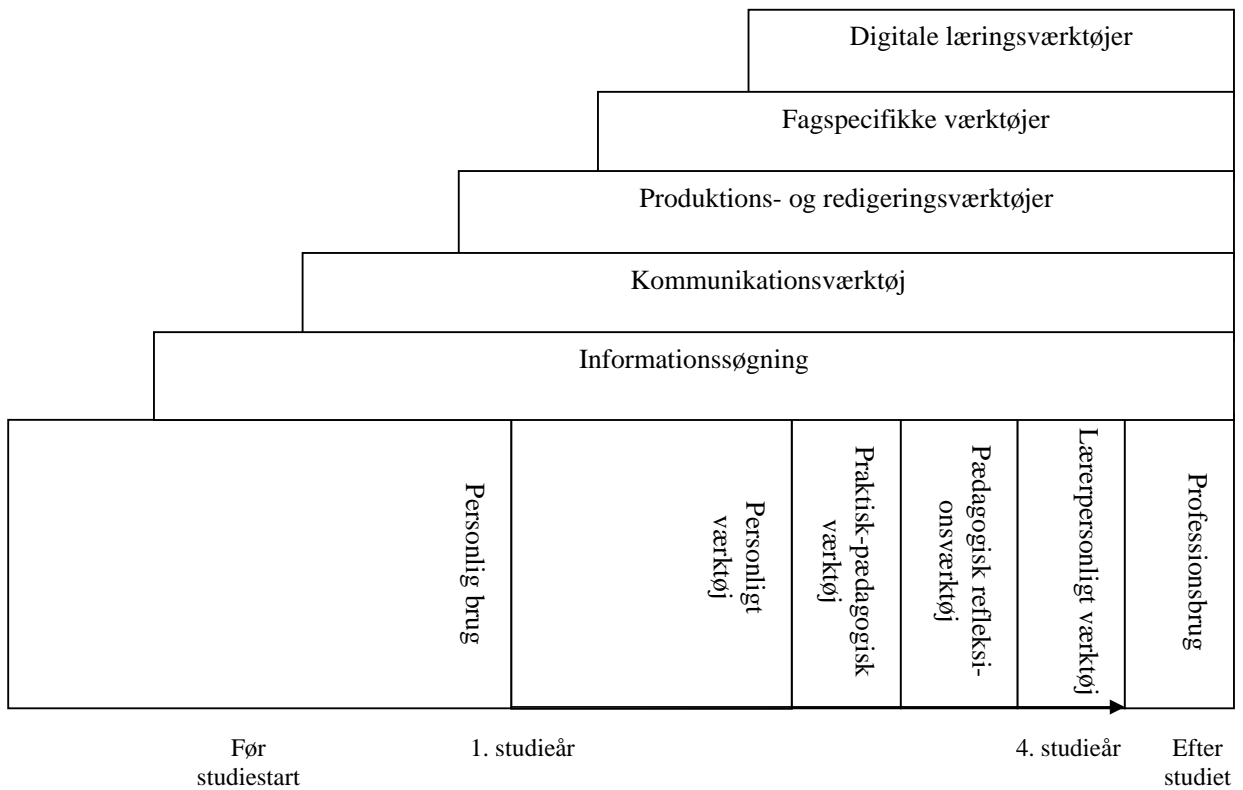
Digitale læringsværktøjer

Fagspecifikke værktøjer

Produktions- og redigeringsværktøjer

Kommunikationsværktøj

Informationssøgning

Personlig brug

Personligt værktøj

Praktisk-pædagogisk værktøj

Pædagogisk refleksionsværktøj

Lærerpersonligt værktøj

Professionsbrug

Før studiestart

1. studieår

4. studieår

Efter studiet